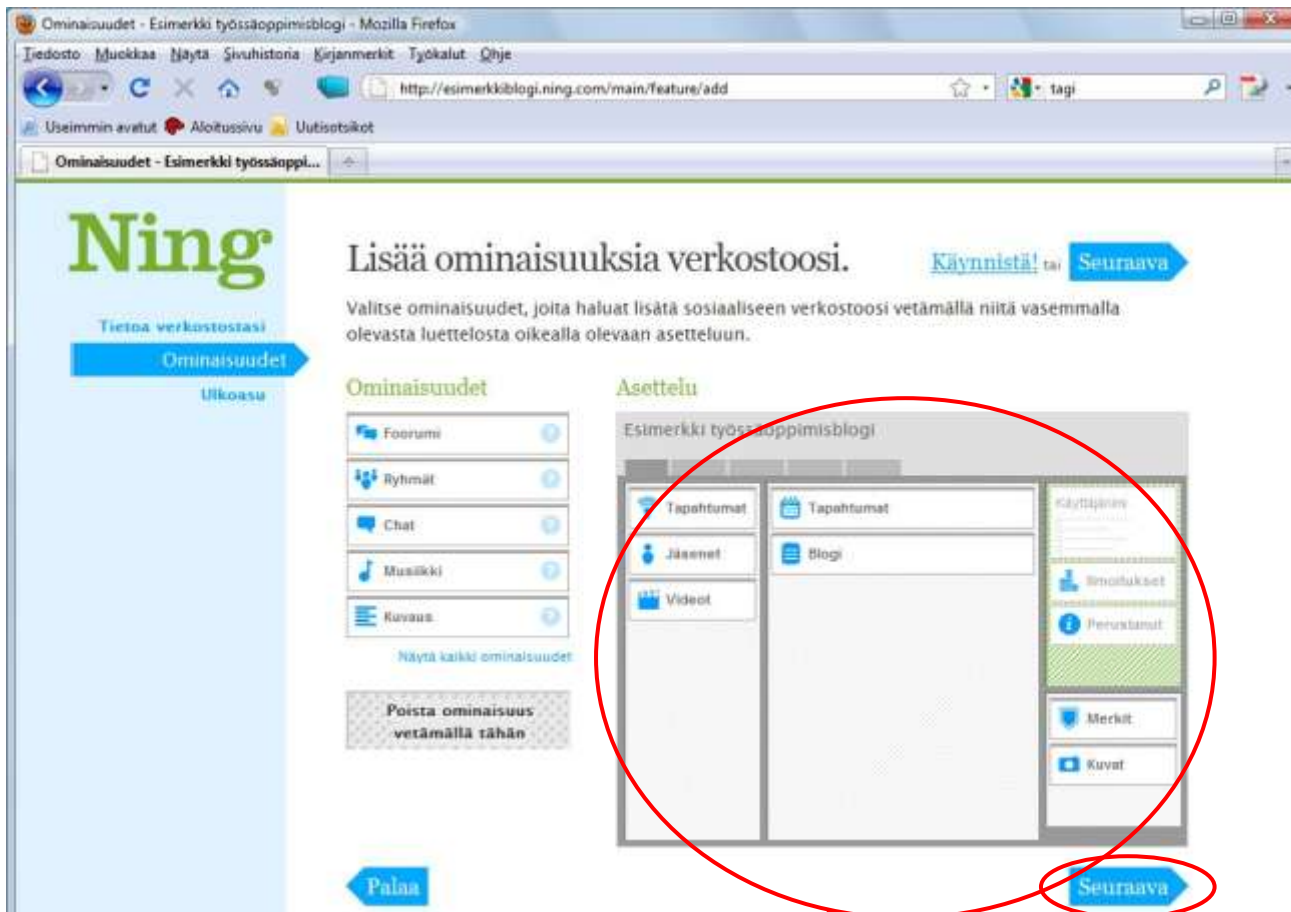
Ominaisuudet - Esimerkki työssäoppimisblogi - Mozilla Firefox

Tiedosto Muokkaa Näytä Sivuhistoria Kirjanmerkit Työkalut Ohje

http://esimerkkiblogi.ning.com/main/feature/add

tagi

Useimmin avatut Aloitussivu Uutisotsikot

Ominaisuudet - Esimerkki työssäoppi...

Ning

Tietoa verkostostasi
Ominaisuudet
Ulkoasu

Lisää ominaisuuksia verkostoosi.

Käynnistä! tai Seuraava

Valitse ominaisuudet, joita haluat lisätä sosiaaliseen verkostoosi vetämällä niitä vasemmalla olevasta luettelosta oikealla olevaan asetteluun.

Ominaisuudet

Foorumi
Ryhmät
Chat
Musiikki
Kuvaus

Näytä kaikki ominaisuudet

Poista ominaisuus vetämällä tähän

Asettelu

Esimerkki työssäoppimisblogi

Tapahtumat
Jäsenet
Videot

Tapahtumat
Blogi

Käyttäjäinfo
Ilmoitukset
Perustanut

Merkit
Kuvat

Palaa

Seuraava